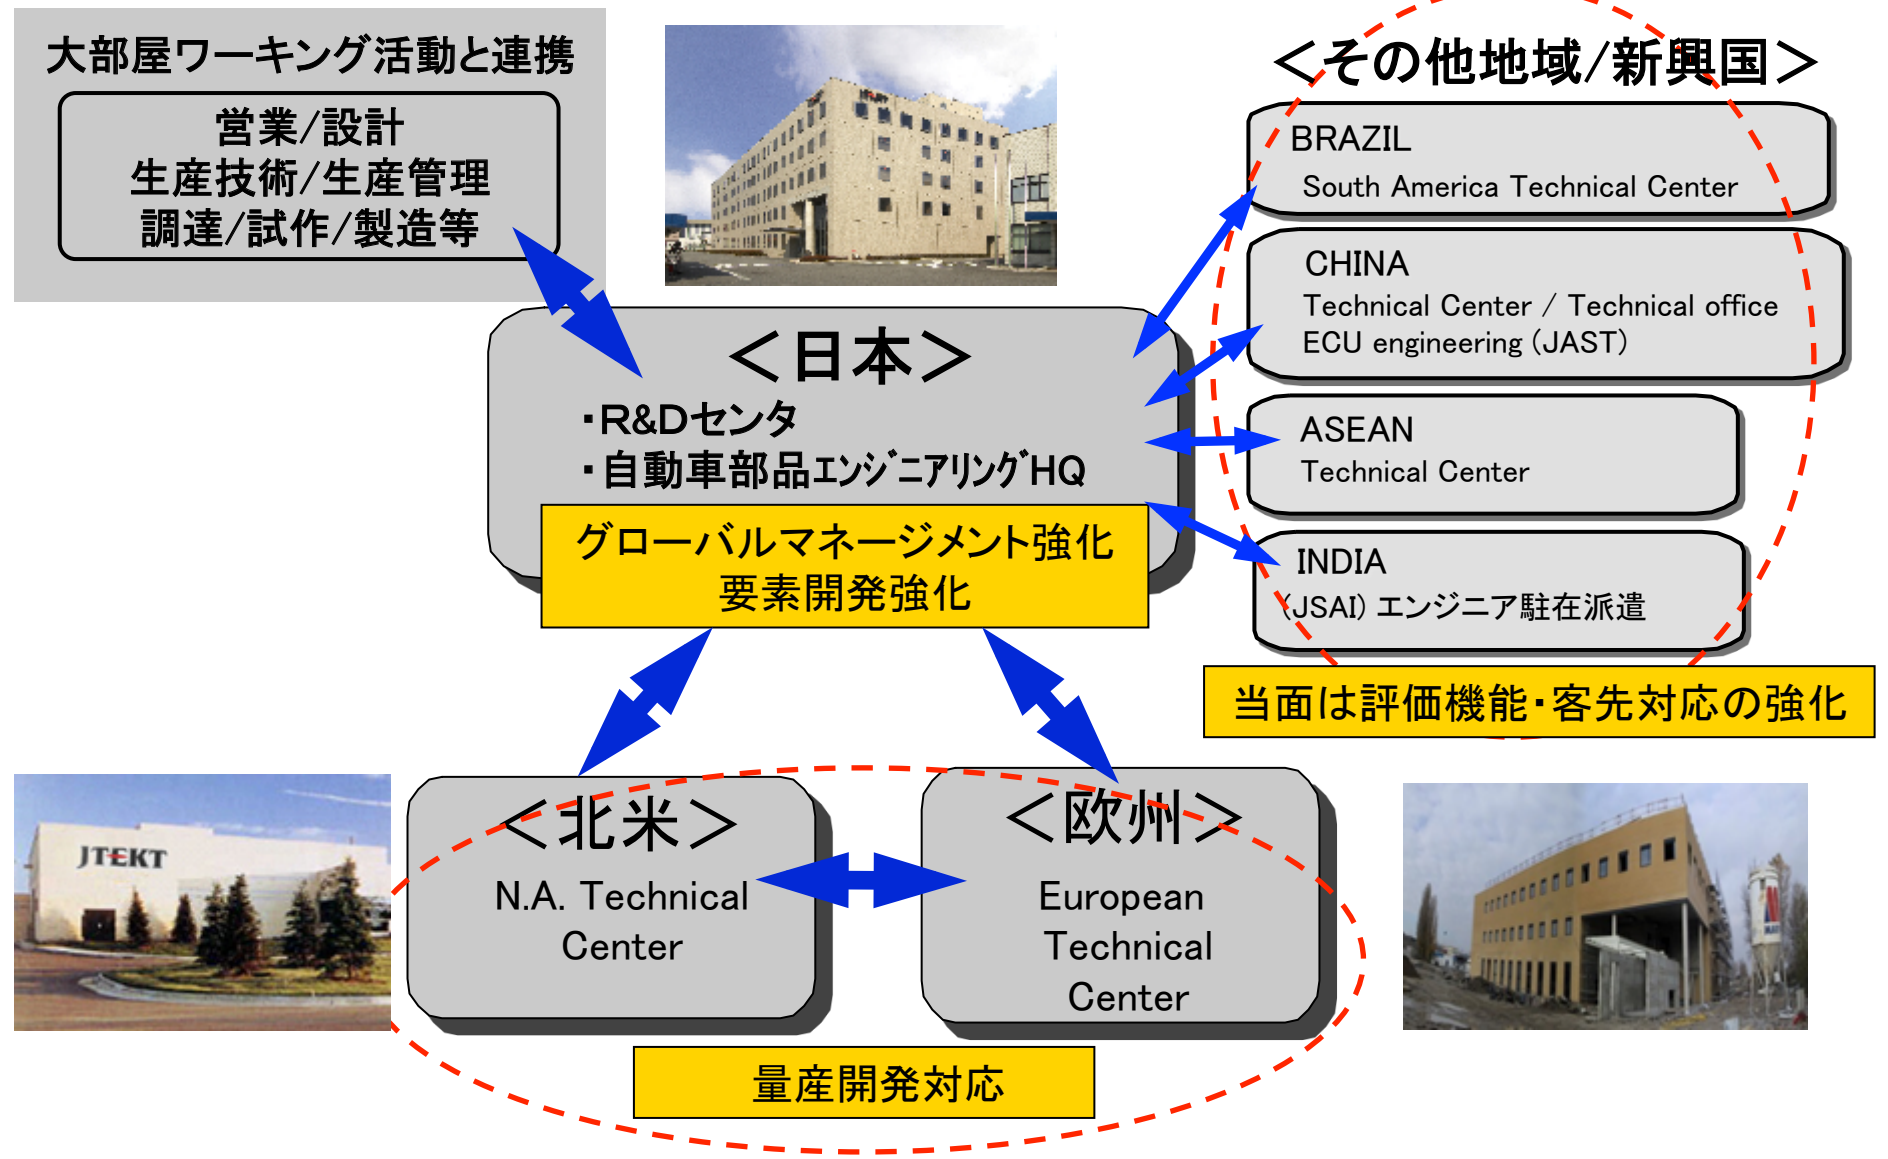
大部屋ワーキング活動と連携

営業/設計
生産技術/生産管理
調達/試作/製造等

<その他地域/新興国>

BRAZIL
South America Technical Center

CHINA
Technical Center / Technical office
ECU engineering (JAST)

ASEAN
Technical Center

INDIA
(JSAI) エンジニア駐在派遣

当面は評価機能・客先対応の強化

<日本>
・R&Dセンタ
・自動車部品ｴﾝｼﾞﾆｱﾘﾝｸﾞHQ

グローバルマネージメント強化
要素開発強化

JTEKT

<北米>
N.A. Technical Center

<欧州>
European Technical Center

量産開発対応